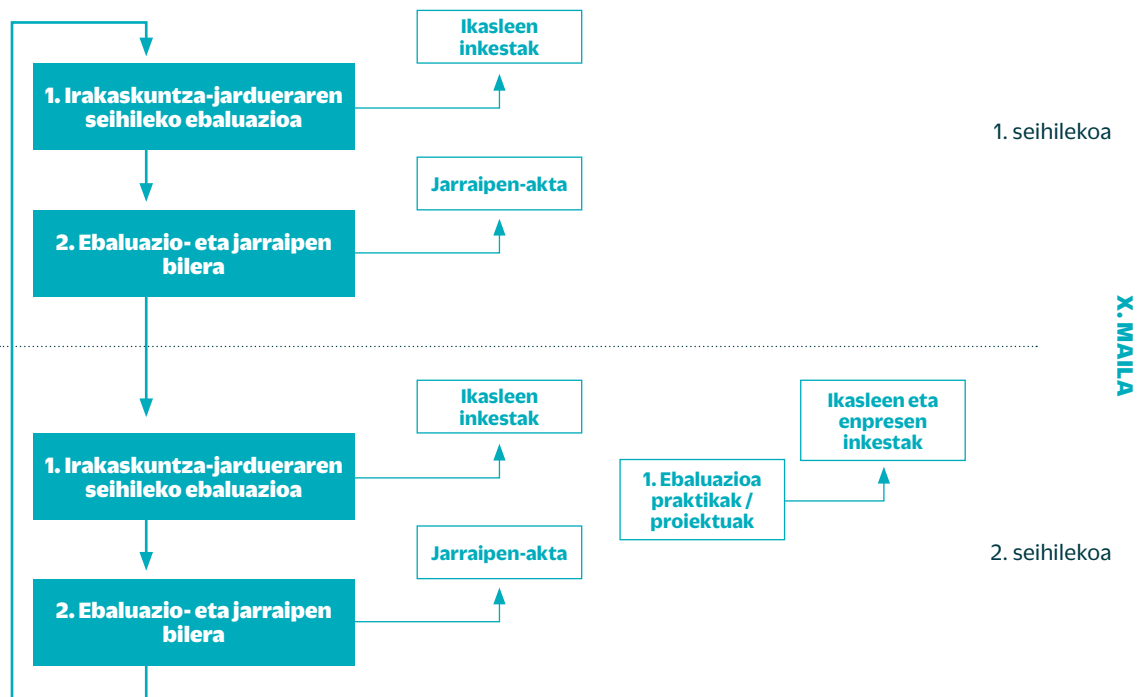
Ikasleen inkestak

1. Irakaskuntza-jardueraren seihileko ebaluazioa

1. seihilekoa

Jarraipen-akta

2. Ebaluazio- eta jarraipen bilera

X. MAILA

Ikasleen inkestak

Ikasleen eta enpresen inkestak

1. Irakaskuntza-jardueraren seihileko ebaluazioa

1. Ebaluazioa praktikak / proiektuak

Jarraipen-akta

2. seihilekoa

2. Ebaluazio- eta jarraipen bilera